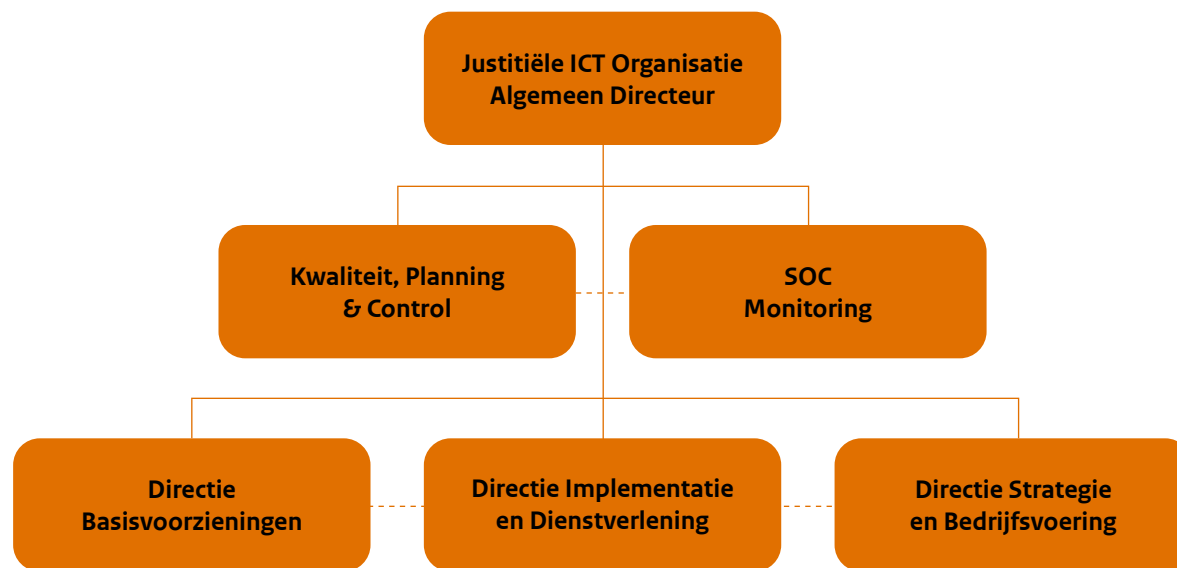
Justitiële ICT Organisatie
Algemeen Directeur

Kwaliteit, Planning
& Control

SOC
Monitoring

Directie
Basisvoorzieningen

Directie Implementatie
en Dienstverlening

Directie Strategie
en Bedrijfsvoering